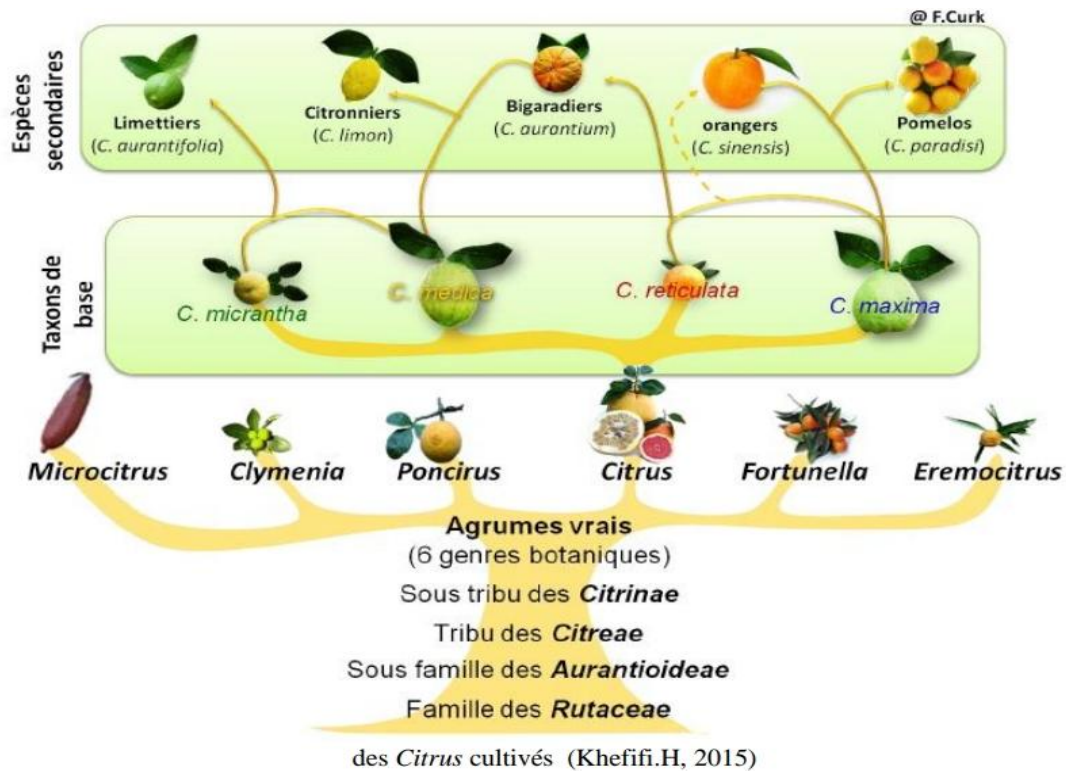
@ F.Curk

Espèces secondaires

Limettiers (C. aurantifolia)

Citronniers (C. limon)

Bigaradiers (C. aurantium)

orangers (C. sinensis)

Pomelos (C. paradisi)

Taxons de base

C. micrantha

C. medica

C. reticulata

C. maxima

Microcitrus

Clymenia

Poncirus

Citrus

Fortunella

Eremocitrus

Agrumes vrais
(6 genres botaniques)

Sous tribu des Citrinae

Tribu des Citreae

Sous famille des Aurantioideae

Famille des Rutaceae

des Citrus cultivés (Khefifi.H, 2015)